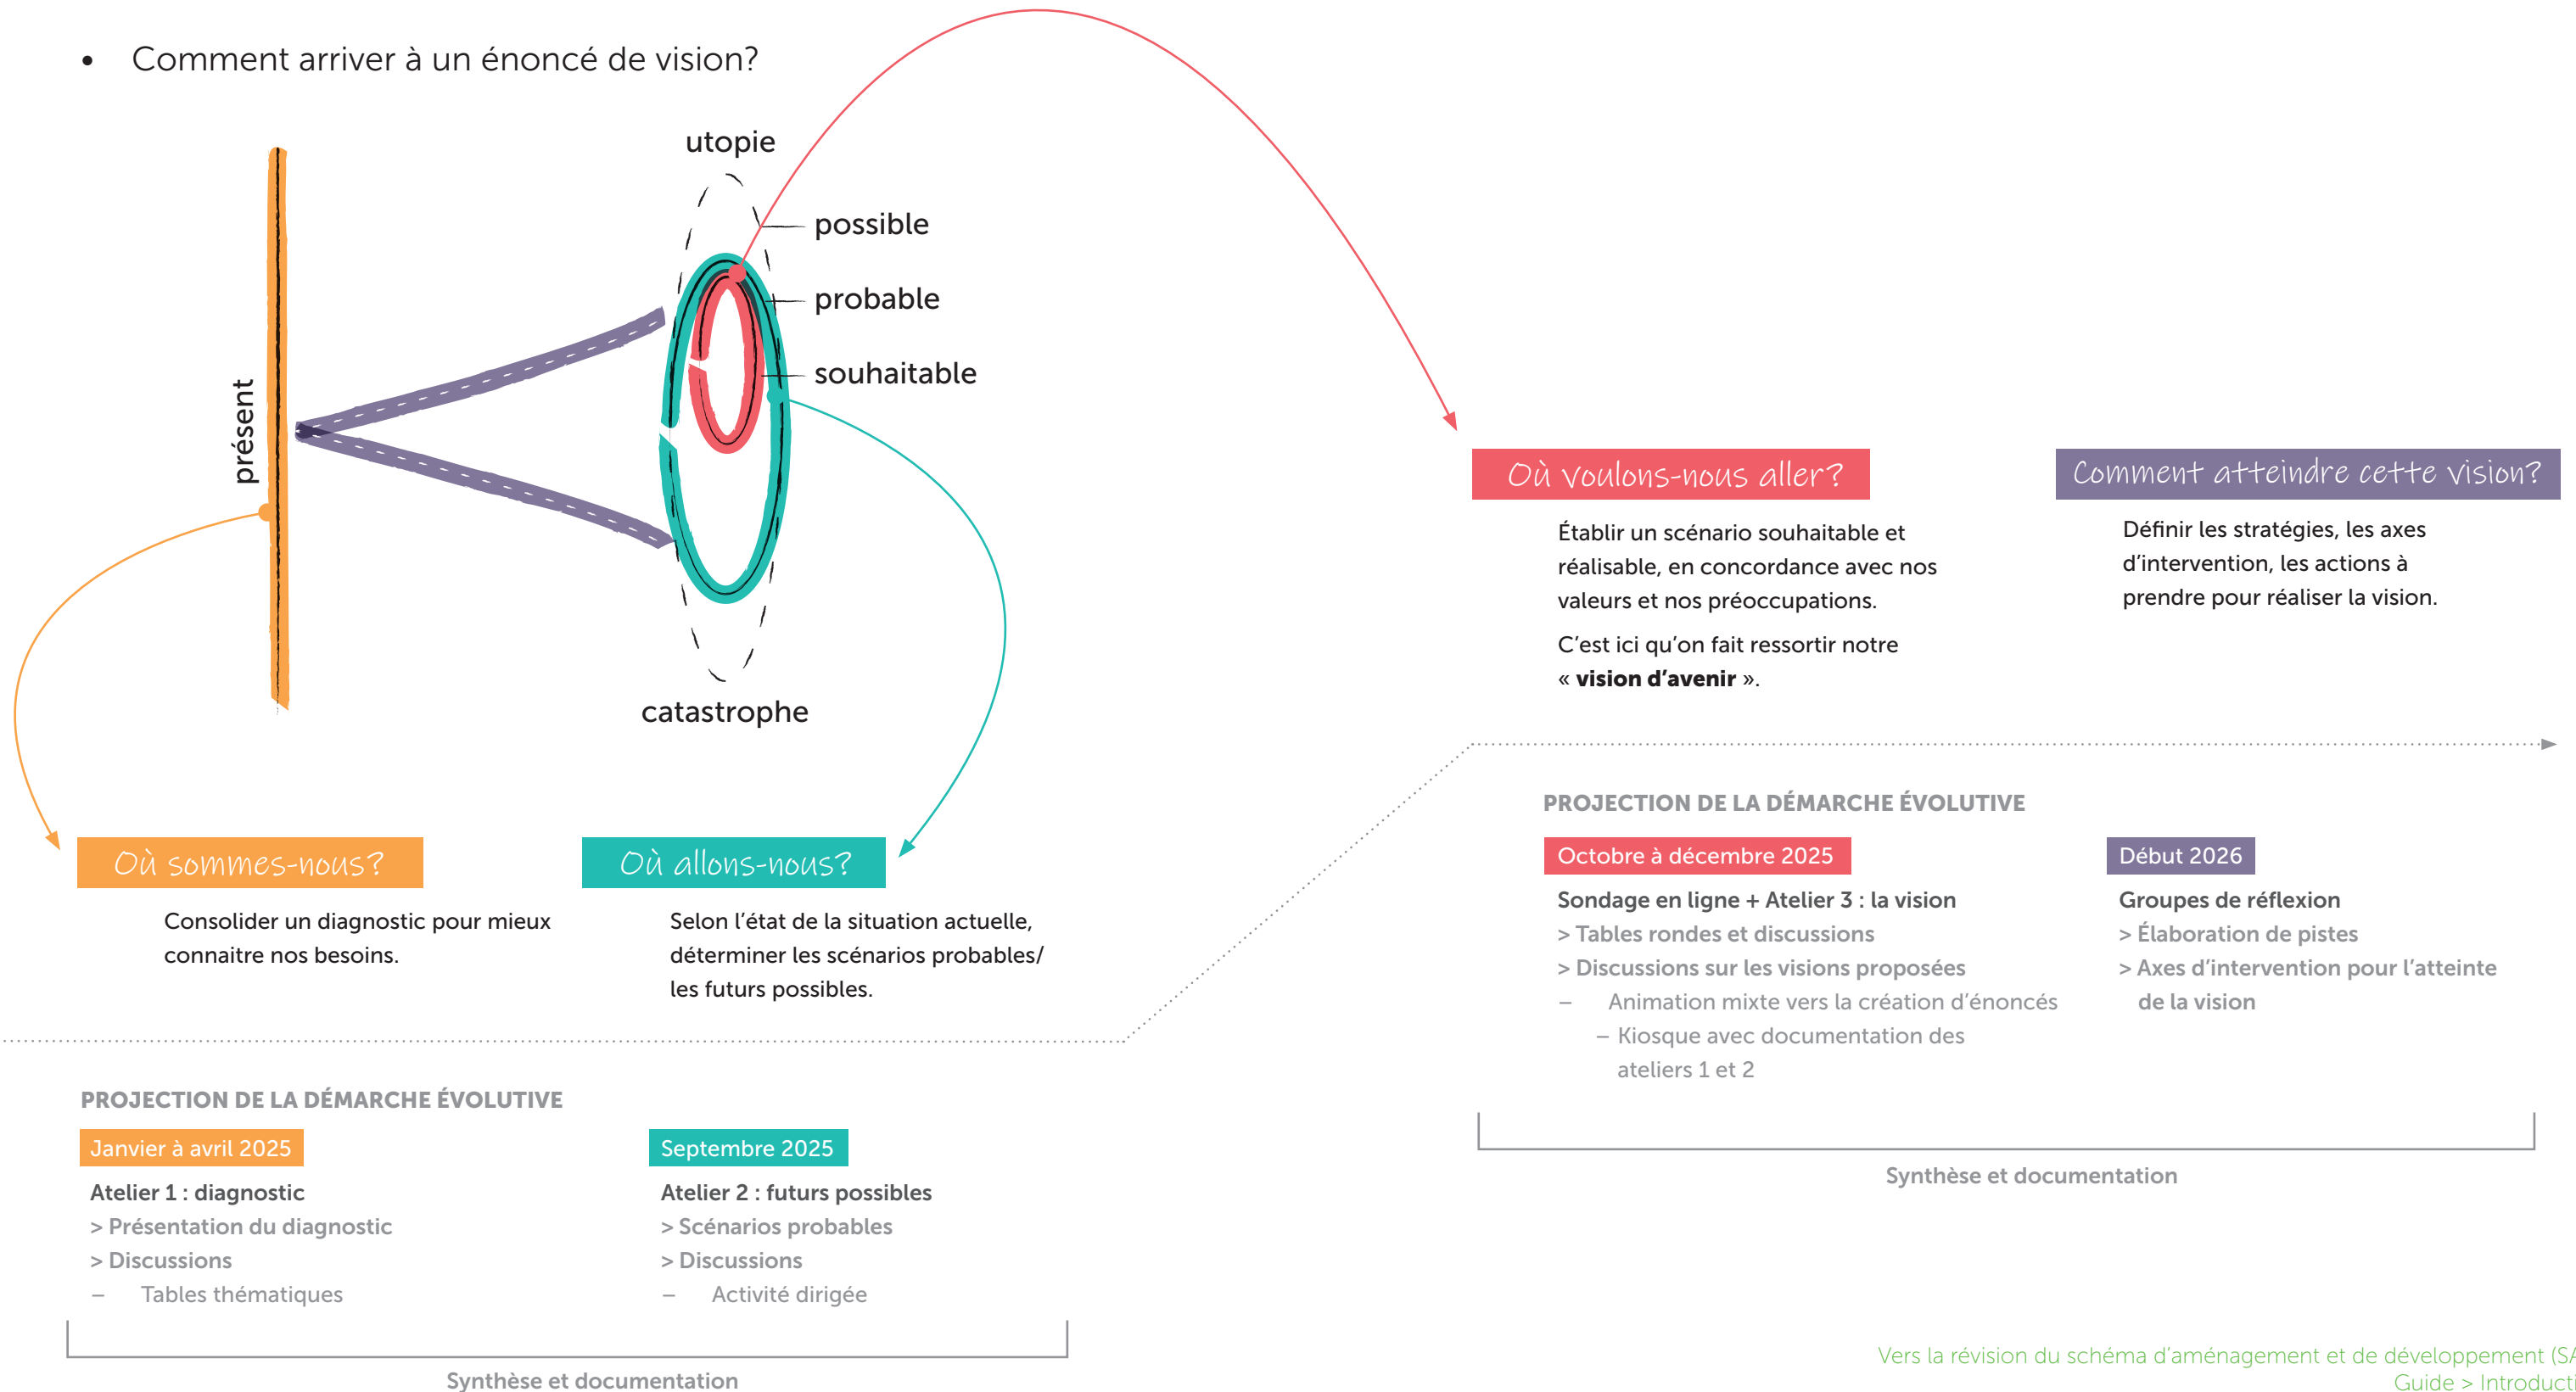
• Comment arriver à un énoncé de vision?

utopie

possible

probable

souhaitable

présent

catastrophe

Où voulons-nous aller?

Établir un scénario souhaitable et réalisable, en concordance avec nos valeurs et nos préoccupations.

C'est ici qu'on fait ressortir notre « **vision d'avenir** ».

Comment atteindre cette vision?

Définir les stratégies, les axes d'intervention, les actions à prendre pour réaliser la vision.

PROJECTION DE LA DÉMARCHE ÉVOLUTIVE

Octobre à décembre 2025

Sondage en ligne + Atelier 3 : la vision
> Tables rondes et discussions
> Discussions sur les visions proposées
– Animation mixte vers la création d'énoncés
– Kiosque avec documentation des ateliers 1 et 2

Début 2026

Groupes de réflexion
> Élaboration de pistes
> Axes d'intervention pour l'atteinte de la vision

Synthèse et documentation

Où sommes-nous?

Consolider un diagnostic pour mieux connaitre nos besoins.

Où allons-nous?

Selon l'état de la situation actuelle, déterminer les scénarios probables/ les futurs possibles.

PROJECTION DE LA DÉMARCHE ÉVOLUTIVE

Janvier à avril 2025

Atelier 1 : diagnostic
> Présentation du diagnostic
> Discussions
– Tables thématiques

Septembre 2025

Atelier 2 : futurs possibles
> Scénarios probables
> Discussions
– Activité dirigée

Synthèse et documentation

Vers la révision du schéma d'aménagement et de développement (S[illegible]
Guide > Introducti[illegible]